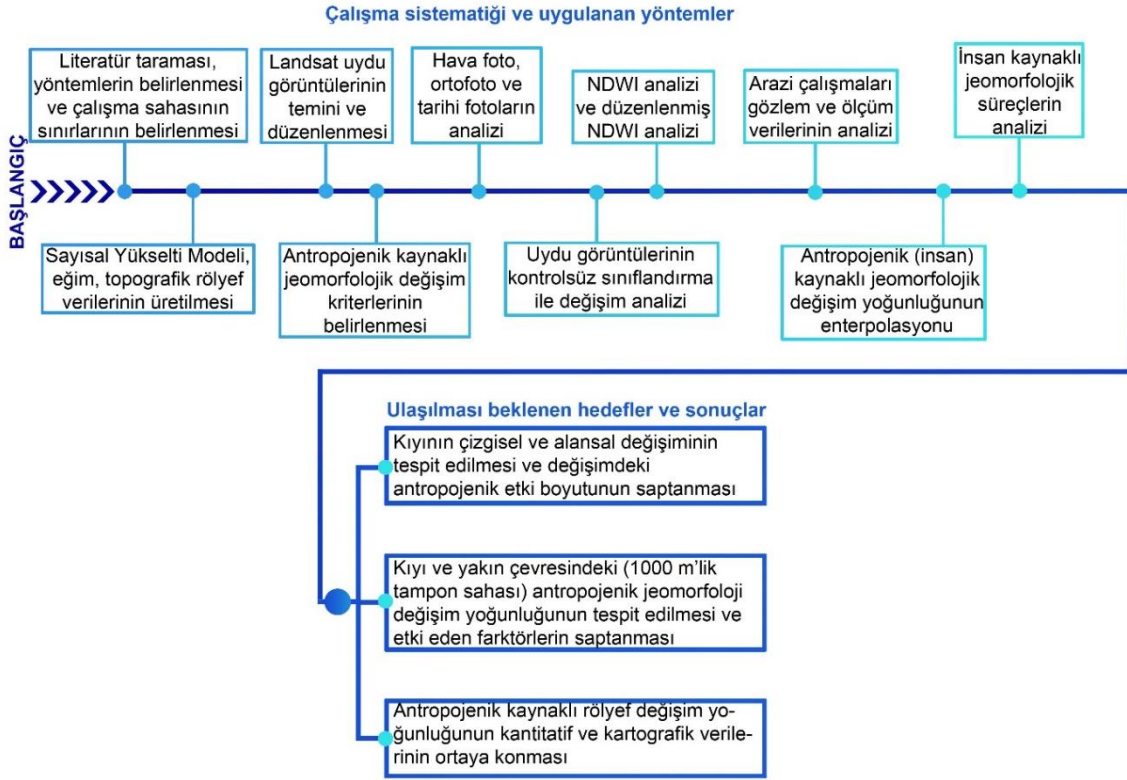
Çalışma sistematiği ve uygulanan yöntemler

BAŞLANGIÇ

Literatür taraması, yöntemlerin belirlenmesi ve çalışma sahasının sınırlarının belirlenmesi

Sayısal Yükselti Modeli, eğim, topografik rölyef verilerinin üretilmesi

Landsat uydu görüntülerinin temini ve düzenlenmesi

Antropojenik kaynaklı jeomorfolojik değişim kriterlerinin belirlenmesi

Hava foto, ortofoto ve tarihi fotoların analizi

Uydu görüntülerinin kontrolsüz sınıflandırma ile değişim analizi

NDWI analizi ve düzenlenmiş NDWI analizi

Arazi çalışmaları gözlem ve ölçüm verilerinin analizi

Antropojenik (insan) kaynaklı jeomorfolojik değişim yoğunluğunun enterpolasyonu

İnsan kaynaklı jeomorfolojik süreçlerin analizi

Ulaşılması beklenen hedefler ve sonuçlar

Kıyının çizgisel ve alansal değişiminin tespit edilmesi ve değişimdeki antropojenik etki boyutunun saptanması

Kıyı ve yakın çevresindeki (1000 m'lik tampon sahası) antropojenik jeomorfoloji değişim yoğunluğunun tespit edilmesi ve etki eden farktörlerin saptanması

Antropojenik kaynaklı rölyef değişim yoğunluğunun kantitatif ve kartografik verilerinin ortaya konması